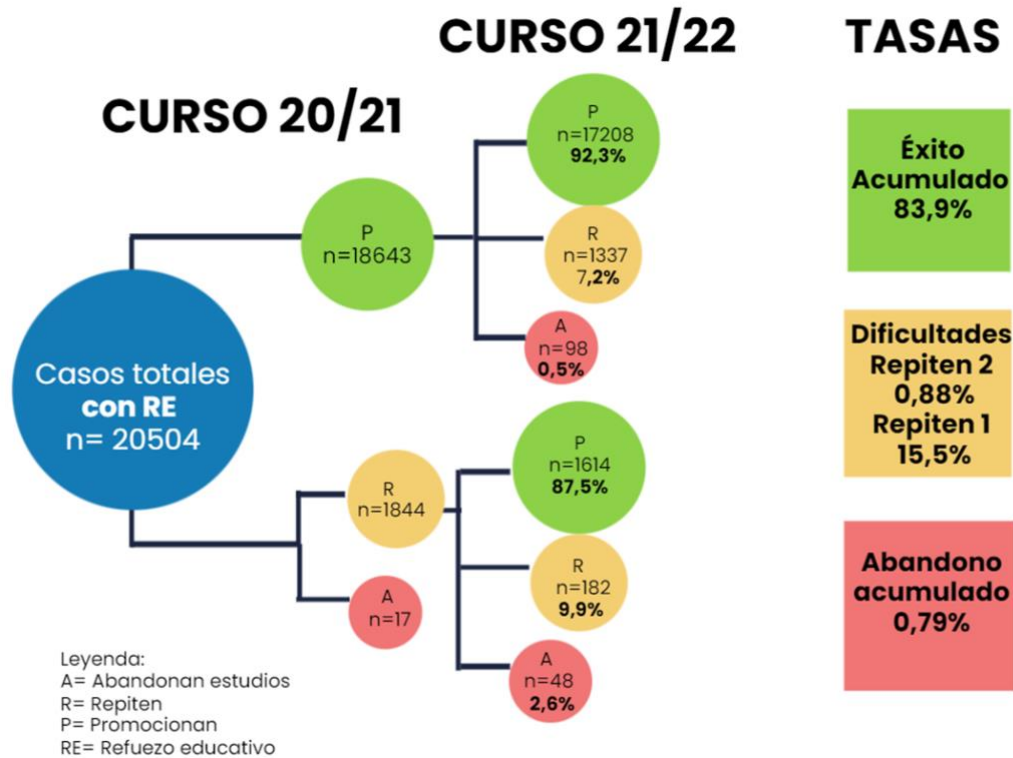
CURSO 21/22

TASAS

CURSO 20/21

P
n=17208
92,3%

Éxito Acumulado
83,9%

P
n=18643

R
n=1337
7,2%

A
n=98
0,5%

Dificultades
Repiten 2
0,88%
Repiten 1
15,5%

Casos totales
con RE
n= 20504

P
n=1614
87,5%

R
n=1844

R
n=182
9,9%

Abandono acumulado
0,79%

A
n=17

A
n=48
2,6%

Leyenda:
A= Abandonan estudios
R= Repiten
P= Promocionan
RE= Refuezo educativo